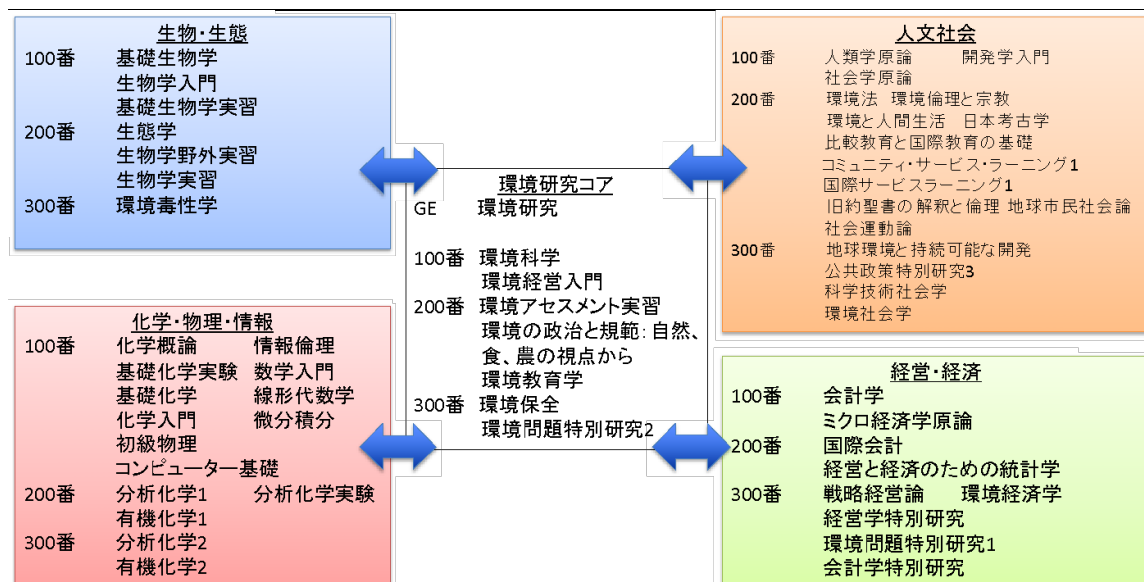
生物・生態
100番 基礎生物学
生物学入門
基礎生物学実習
200番 生態学
生物学野外実習
生物学実習
300番 環境毒性学

化学・物理・情報
100番 化学概論 情報倫理
基礎化学実験 数学入門
基礎化学 線形代数学
化学入門 微分積分
初級物理
コンピューター基礎
200番 分析化学1 分析化学実験
有機化学1
300番 分析化学2
有機化学2

環境研究コア
GE 環境研究

100番 環境科学
環境経営入門
200番 環境アセスメント実習
環境の政治と規範: 自然、食、農の視点から
環境教育学
300番 環境保全
環境問題特別研究2

人文社会
100番 人類学原論 開発学入門
社会学原論
200番 環境法 環境倫理と宗教
環境と人間生活 日本考古学
比較教育と国際教育の基礎
コミュニティ・サービス・ラーニング1
国際サービスラーニング1
旧約聖書の解釈と倫理 地球市民社会論
社会運動論
300番 地球環境と持続可能な開発
公共政策特別研究3
科学技術社会学
環境社会学

経営・経済
100番 会計学
ミクロ経済学原論
200番 国際会計
経営と経済のための統計学
300番 戦略経営論 環境経済学
経営学特別研究
環境問題特別研究1
会計学特別研究